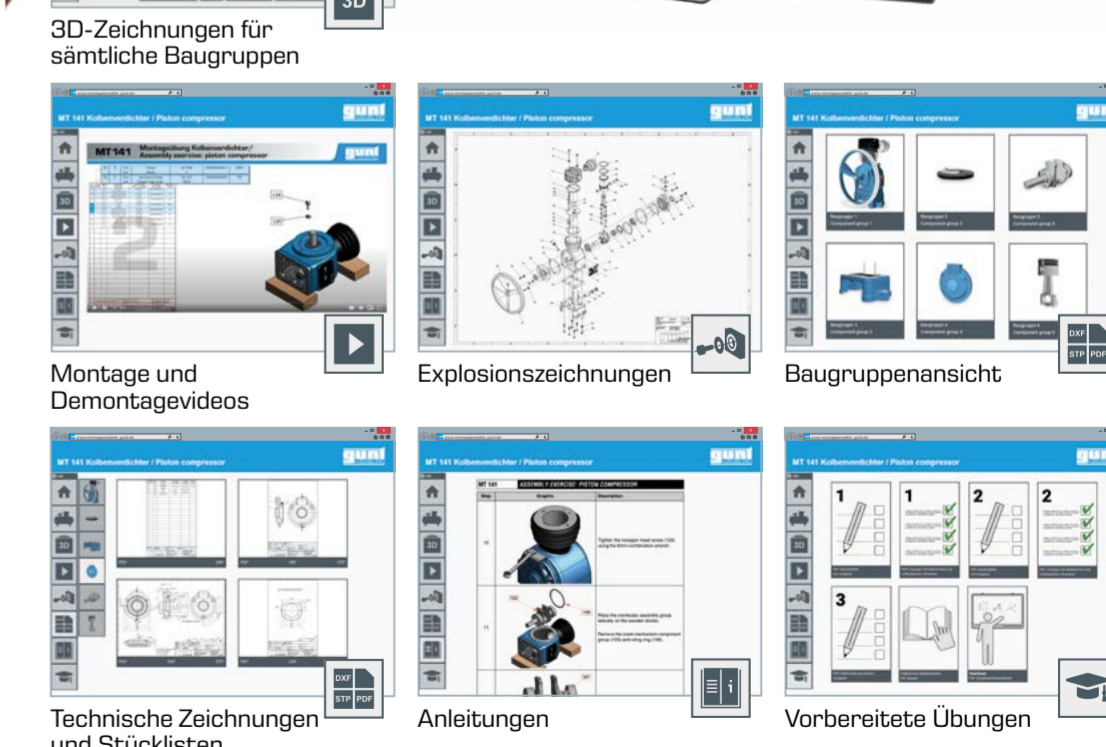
3D

3D-Zeichnungen für sämtliche Baugruppen

MT 141 Kolbenverdichter / Piston compressor

gunt

3D

MT 141 Montageübung Kolbenverdichter / Assembly exercise: piston compressor

gunt

2

Montage und Demontagevideos

MT 141 Kolbenverdichter / Piston compressor

gunt

3D

Explosionszeichnungen

MT 141 Kolbenverdichter / Piston compressor

gunt

3D

Baugruppe 1 Component group 1

Baugruppe 2 Component group 2

Baugruppe 3 Component group 3

Baugruppe 4 Component group 4

Baugruppe 5 Component group 5

Baugruppe 6 Component group 6

DXF

STP PDF

Baugruppenansicht

MT 141 Kolbenverdichter / Piston compressor

gunt

3D

DXF

STP PDF

Technische Zeichnungen und Stücklisten

MT 141 Kolbenverdichter / Piston compressor

gunt

3D

MT 141 ASSEMBLY EXERCISE: PISTON COMPRESSOR

| Step | Graphic | Description |
|---|---|---|
| 10 | | Tighten the hexagon head screw (105) using the 8mm combination wrench. |
| 11 | | Place the crankcase assembly group laterally on the wooden blocks. Remove the crank mechanism component group (105) and oil ring (148). |

Anleitungen

MT 141 Kolbenverdichter / Piston compressor

gunt

3D

1

1

2

2

3

Vorbereitete Übungen